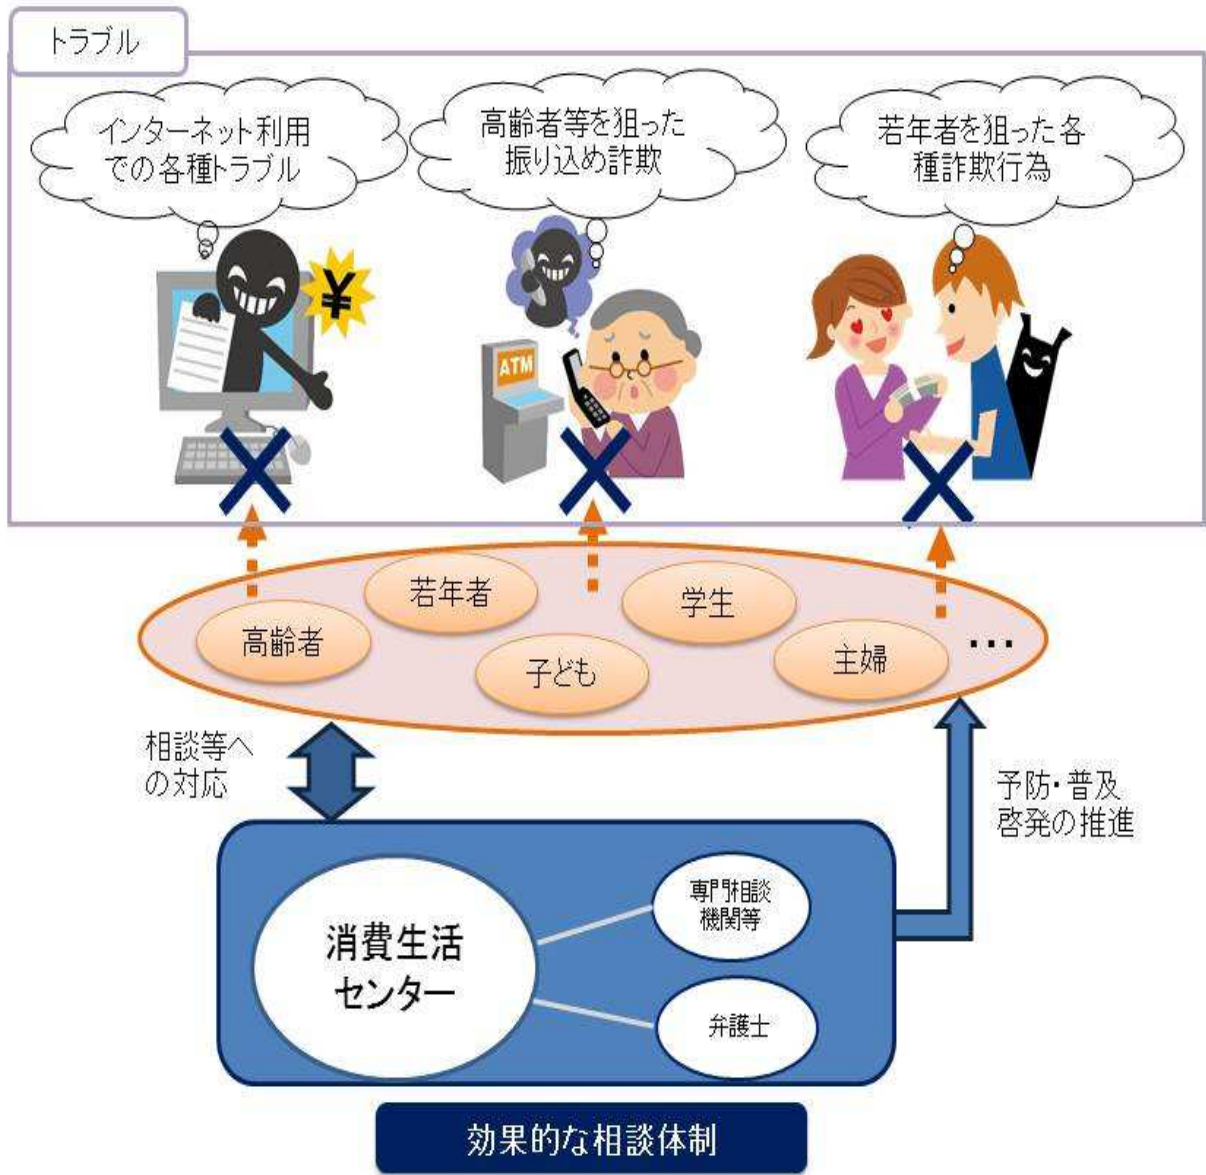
トラブル

インターネット利用での各種トラブル

高齢者等を狙った振り込め詐欺

若年者を狙った各種詐欺行為

¥

ATM

若年者

学生

高齢者

子ども

主婦

…

相談等への対応

予防・普及啓発の推進

消費生活センター

専門相談機関等

弁護士

効果的な相談体制